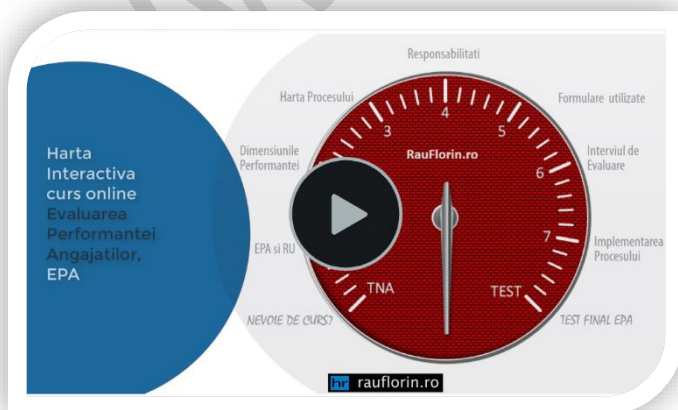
Harta Interactiva curs online Evaluarea Performantei Angajatilor, EPA

Responsabilitati

Harta Procesului

Formulare utilizate

Dimensiunile Performantei

Interviul de Evaluare

EPA si RU

Implementarea Procesului

NEVOIE DE CURS?

TEST FINAL EPA

3

4

5

6

7

TNA

TEST

RauFlorin.ro

hr raufloring.ro